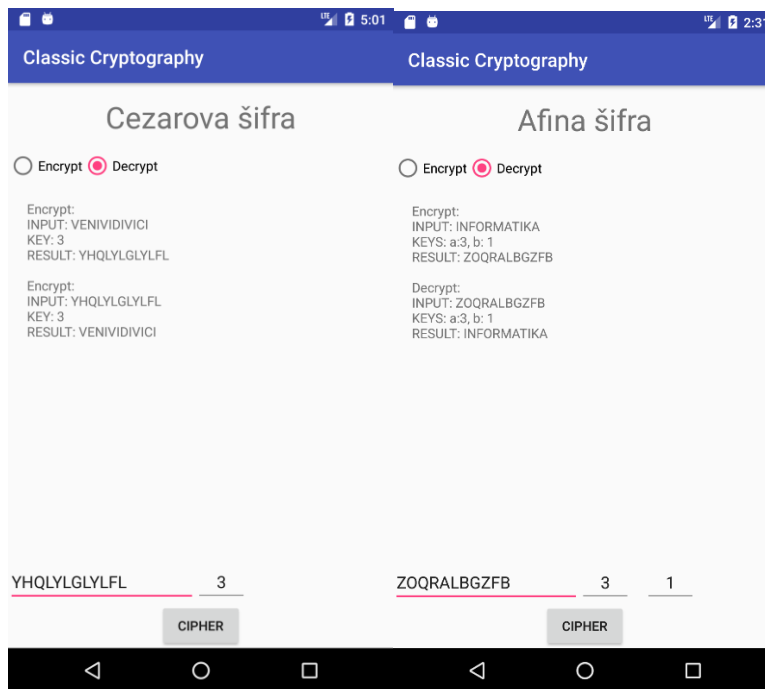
LTE 5:01

Classic Cryptography

Cezarova šifra

Encrypt Decrypt

Encrypt:
INPUT: VENIVIDIVICI
KEY: 3
RESULT: YHQLYLGLYLFL

Encrypt:
INPUT: YHQLYLGLYLFL
KEY: 3
RESULT: VENIVIDIVICI

YHQLYLGLYLFL 3

CIPHER

LTE 2:3

Classic Cryptography

Afina šifra

Encrypt Decrypt

Encrypt:
INPUT: INFORMATIKA
KEYS: a:3, b: 1
RESULT: ZOQRALBGZFB

Decrypt:
INPUT: ZOQRALBGZFB
KEYS: a:3, b: 1
RESULT: INFORMATIKA

ZOQRALBGZFB 3 1

CIPHER